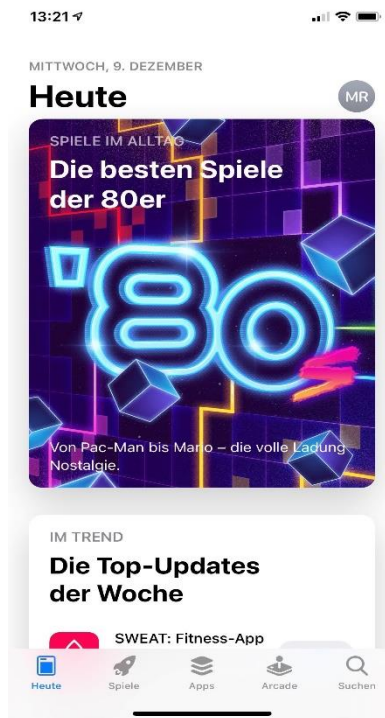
13:21

MITTWOCH, 9. DEZEMBER

Heute

MR

SPIELE IM ALLTAG

Die besten Spiele der 80er

'80s

Von Pac-Man bis Mario – die volle Ladung Nostalgie.

IM TREND

Die Top-Updates der Woche

SWEAT: Fitness-App

Heute Spiele Apps Arcade Suchen